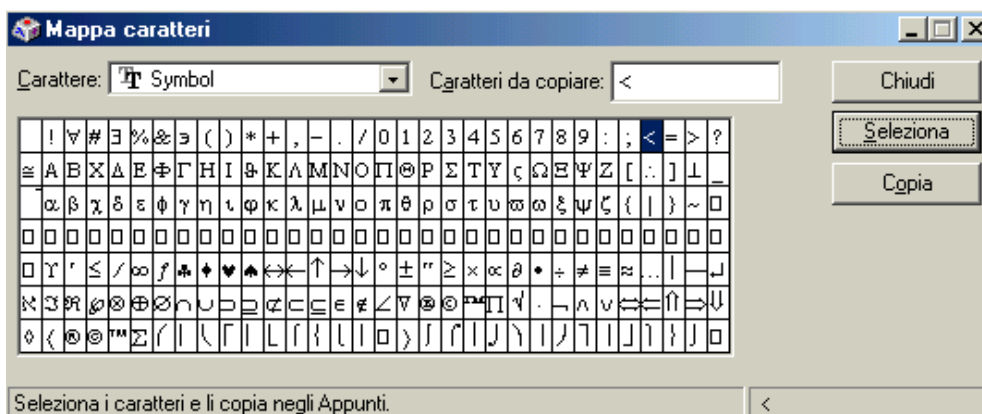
Mappa caratteri

Carattere: Symbol

Caratteri da copiare: <

Chiudi

Seleziona

Copia

|  | ! | ∀ | # | ∃ | % | & | ∍ | ( | ) | * | + | , | − | . | / | 0 | 1 | 2 | 3 | 4 | 5 | 6 | 7 | 8 | 9 | : | ; | < | = | > | ? |
|---|---|---|---|---|---|---|---|---|---|---|---|---|---|---|---|---|---|---|---|---|---|---|---|---|---|---|---|---|---|---|---|
| ≅ | Α | Β | Χ | Δ | Ε | Φ | Γ | Η | Ι | ϑ | Κ | Λ | Μ | Ν | Ο | Π | Θ | Ρ | Σ | Τ | Υ | ς | Ω | Ξ | Ψ | Ζ | [ | ∴ | ] | ⊥ | _ |
|  | α | β | χ | δ | ε | φ | γ | η | ι | ϕ | κ | λ | μ | ν | ο | π | θ | ρ | σ | τ | υ | ϖ | ω | ξ | ψ | ζ | { | \| | } | ~ | □ |
| □ | □ | □ | □ | □ | □ | □ | □ | □ | □ | □ | □ | □ | □ | □ | □ | □ | □ | □ | □ | □ | □ | □ | □ | □ | □ | □ | □ | □ | □ | □ | □ |
| □ | ϒ | ′ | ≤ | ⁄ | ∞ | ƒ | ♣ | ♦ | ♥ | ♠ | ↔ | ← | ↑ | → | ↓ | ° | ± | ″ | ≥ | × | ∝ | ∂ | • | ÷ | ≠ | ≡ | ≈ | … | \| | — | ↵ |
| ℵ | ℑ | ℜ | ℘ | ⊗ | ⊕ | ∅ | ∩ | ∪ | ⊃ | ⊇ | ⊄ | ⊂ | ⊆ | ∈ | ∉ | ∠ | ∇ | ® | © | ™ | ∏ | √ | · | ¬ | ∧ | ∨ | ⇔ | ⇐ | ⇑ | ⇒ | ⇓ |
| ◊ | 〈 | ® | © | ™ | ∑ | ⎛ | ⎜ | ⎝ | ⎡ | ⎢ | ⎣ | ⎧ | ⎨ | ⎩ | ⎪ | □ | 〉 | ∫ | ⌠ | ⎮ | ⌡ | ⎞ | ⎟ | ⎠ | ⎤ | ⎥ | ⎦ | ⎫ | ⎬ | ⎭ | □ |

Seleziona i caratteri e li copia negli Appunti.

<